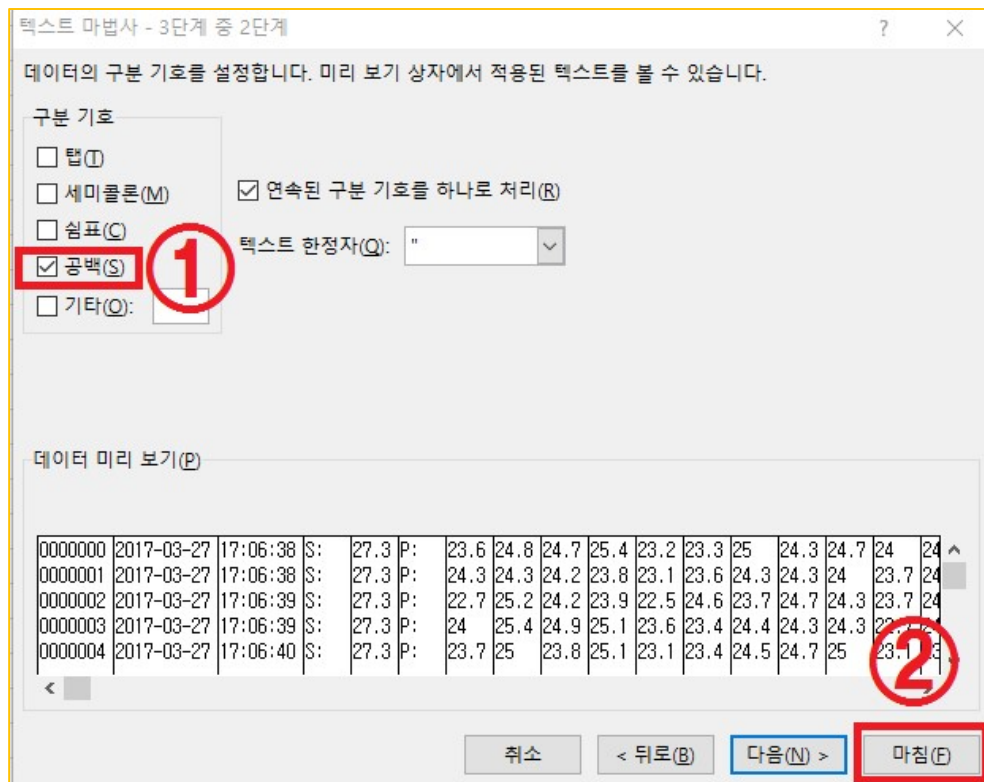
텍스트 마법사 - 3단계 중 2단계

?

데이터의 구분 기호를 설정합니다. 미리 보기 상자에서 적용된 텍스트를 볼 수 있습니다.

구분 기호

☐ 탭(T)
☐ 세미콜론(M)
☐ 쉼표(C)
☑ 공백(S)
☐ 기타(O):

①

☑ 연속된 구분 기호를 하나로 처리(R)

텍스트 한정자(Q): "

데이터 미리 보기(P)

| 0000000 | 2017-03-27 | 17:06:38 | S: | 27.3 | P: | 23.6 | 24.8 | 24.7 | 25.4 | 23.2 | 23.3 | 25 | 24.3 | 24.7 | 24 | 24 |
|---|---|---|---|---|---|---|---|---|---|---|---|---|---|---|---|---|
| 0000001 | 2017-03-27 | 17:06:38 | S: | 27.3 | P: | 24.3 | 24.3 | 24.2 | 23.8 | 23.1 | 23.6 | 24.3 | 24.3 | 24 | 23.7 | 24 |
| 0000002 | 2017-03-27 | 17:06:39 | S: | 27.3 | P: | 22.7 | 25.2 | 24.2 | 23.9 | 22.5 | 24.6 | 23.7 | 24.7 | 24.3 | 23.7 | 24 |
| 0000003 | 2017-03-27 | 17:06:39 | S: | 27.3 | P: | 24 | 25.4 | 24.9 | 25.1 | 23.6 | 23.4 | 24.4 | 24.3 | 24.3 | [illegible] | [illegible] |
| 0000004 | 2017-03-27 | 17:06:40 | S: | 27.3 | P: | 23.7 | 25 | 23.8 | 25.1 | 23.1 | 23.4 | 24.5 | 24.7 | 25 | 23.1 | 23 |

②

취소 | < 뒤로(B) | 다음(N) > | 마침(F)